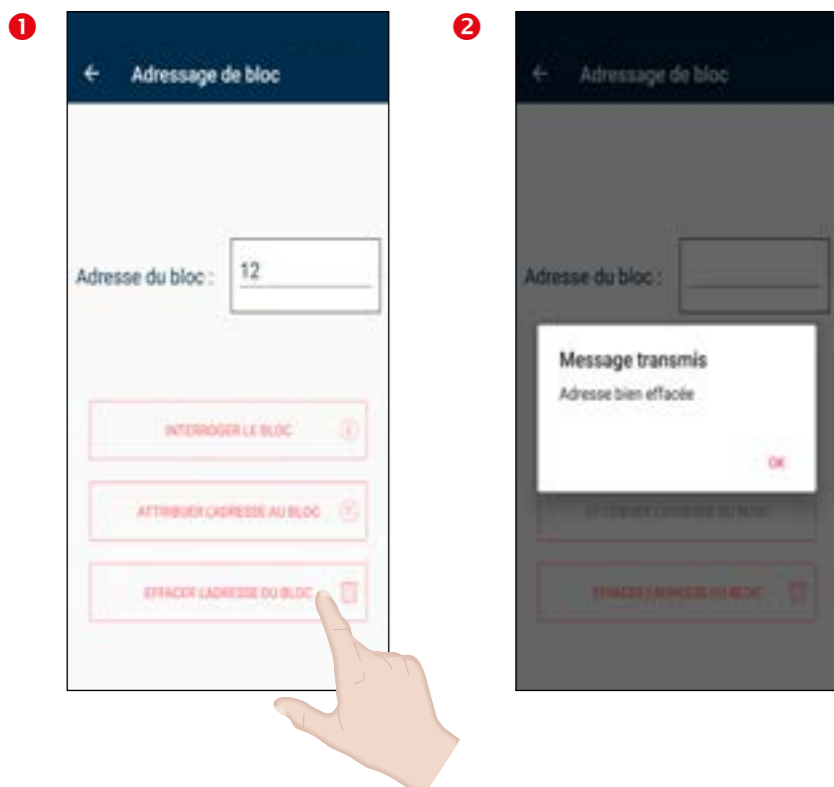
1

Adressage de bloc

Adresse du bloc : 12

INTERROGER LE BLOC

ATTRIBUER L'ADRESSE AU BLOC

EFFACER L'ADRESSE DU BLOC

2

Adressage de bloc

Adresse du bloc :

Message transmis

Adresse bien effacée

OK

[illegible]

EFFACER L'ADRESSE DU BLOC